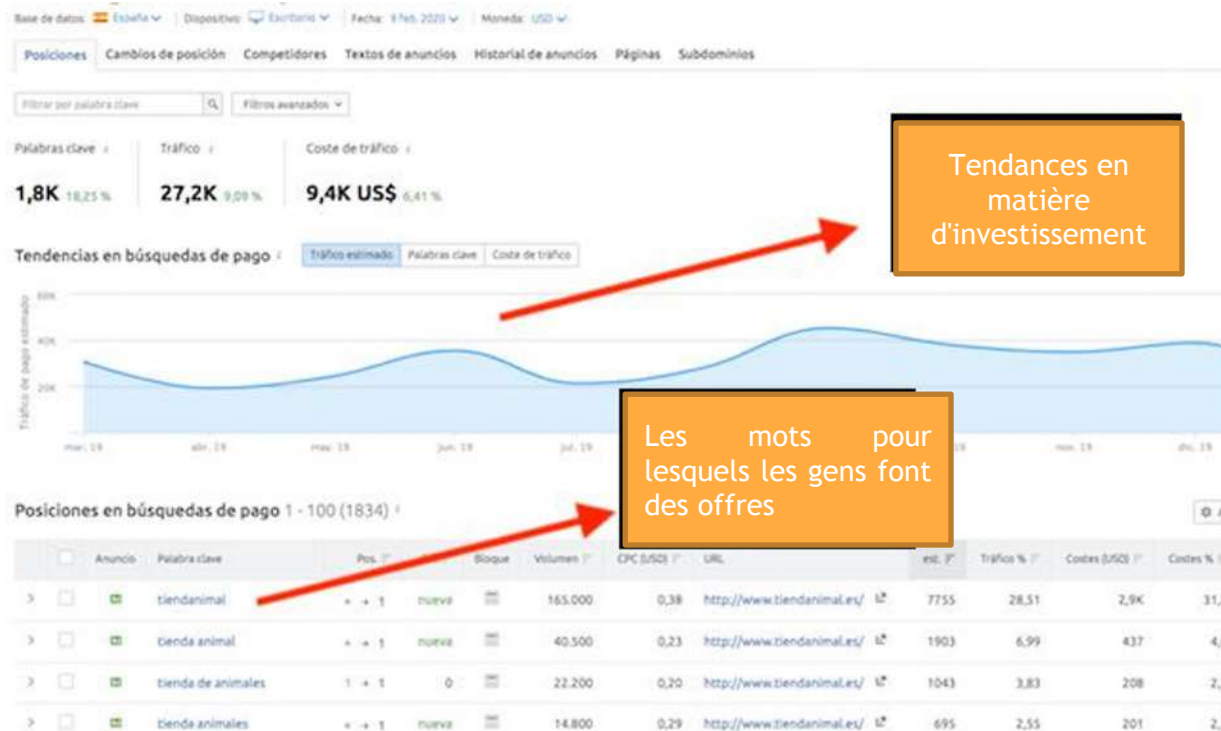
Base de datos: España | Dispositivo: Escritorio | Fecha: 9 Feb. 2020 | Moneda: USD

Posiciones Cambios de posición Competidores Textos de anuncios Historial de anuncios Páginas Subdominios

Filtrar por palabra clave Filtros avanzados

Palabras clave 1,8K 18,25 %
Tráfico 27,2K 9,09 %
Coste de tráfico 9,4K US$ 6,41 %

Tendances en matière d'investissement

Tendencias en búsquedas de pago Tráfico estimado Palabras clave Coste de tráfico

60K 40K 20K
Tráfico de pago estimado
mar. 19 abr. 19 may. 19 jun. 19 jul. 19 nov. 19 dic. 19

Les mots pour lesquels les gens font des offres

Posiciones en búsquedas de pago 1 - 100 (1834)

| | Anuncio | Palabra clave | Pos. | | Bloque | Volumen | CPC (USD) | URL | est. | Tráfico % | Costes (USD) | Costes % |
|---|---|---|---|---|---|---|---|---|---|---|---|---|
| > | | tiendanimal | + → 1 | nueva | | 165.000 | 0,38 | http://www.tiendanimal.es/ | 7755 | 28,51 | 2,9K | 31, |
| > | | tienda animal | + → 1 | nueva | | 40.500 | 0,23 | http://www.tiendanimal.es/ | 1903 | 6,99 | 437 | 4, |
| > | | tienda de animales | 1 → 1 | 0 | | 22.200 | 0,20 | http://www.tiendanimal.es/ | 1043 | 3,83 | 208 | 2, |
| > | | tienda animales | + → 1 | nueva | | 14.800 | 0,29 | http://www.tiendanimal.es/ | 695 | 2,55 | 201 | 2, |